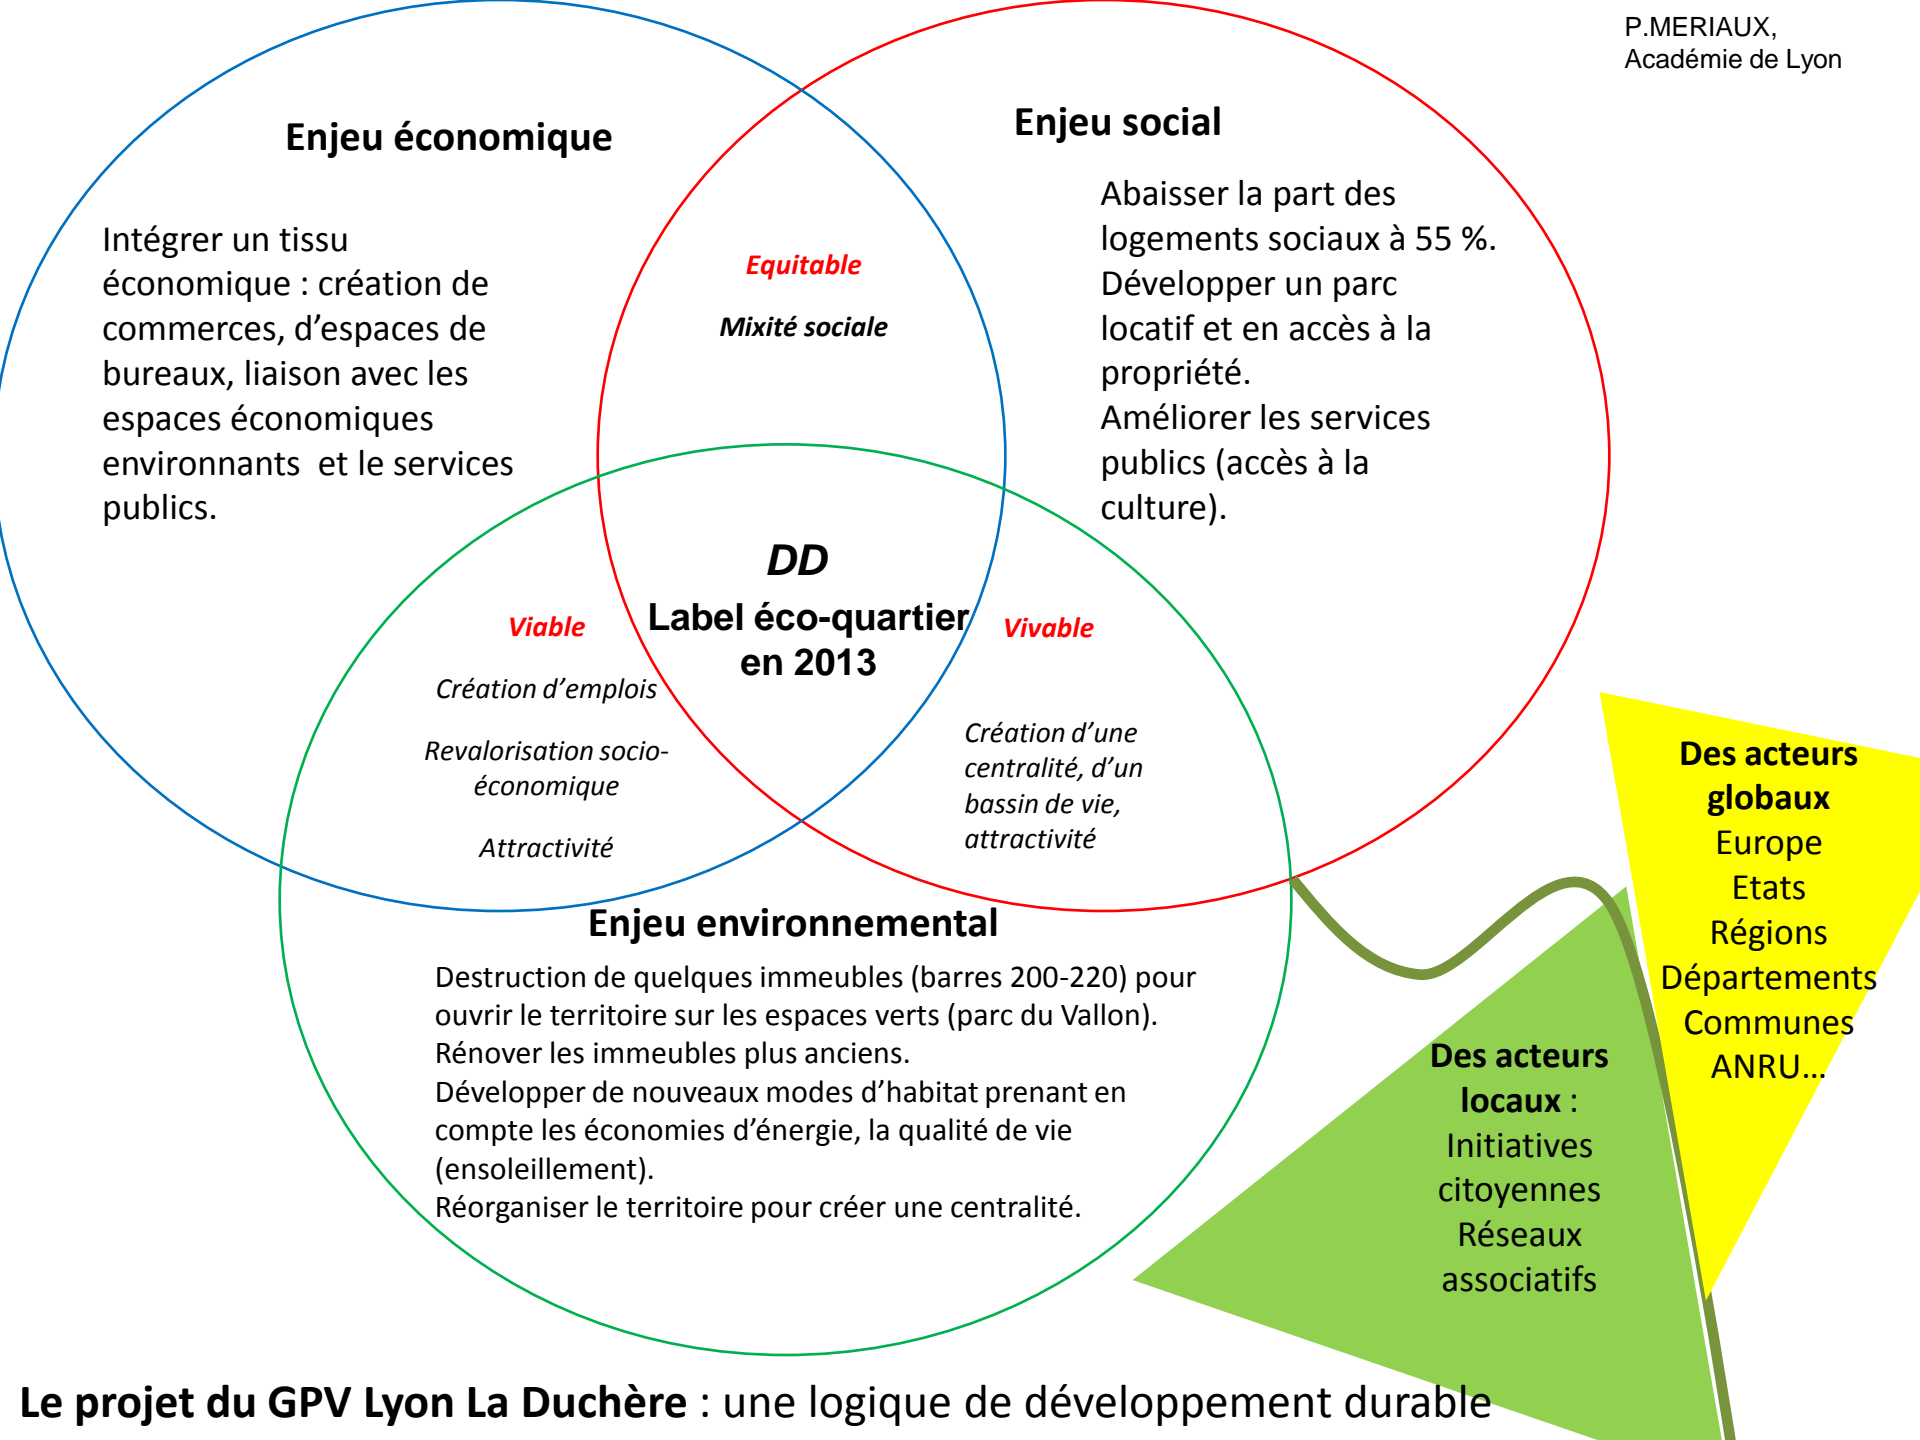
P.MERIAUX, Académie de Lyon

Enjeu économique

Intégrer un tissu économique : création de commerces, d'espaces de bureaux, liaison avec les espaces économiques environnants et le services publics.

Enjeu social

Abaisser la part des logements sociaux à 55 %.
Développer un parc locatif et en accès à la propriété.
Améliorer les services publics (accès à la culture).

Equitable

Mixité sociale

DD
Label éco-quartier en 2013

Viable

Création d'emplois

Revalorisation socio-économique

Attractivité

Vivable

Création d'une centralité, d'un bassin de vie, attractivité

Enjeu environnemental

Destruction de quelques immeubles (barres 200-220) pour ouvrir le territoire sur les espaces verts (parc du Vallon).
Rénover les immeubles plus anciens.
Développer de nouveaux modes d'habitat prenant en compte les économies d'énergie, la qualité de vie (ensoleillement).
Réorganiser le territoire pour créer une centralité.

Des acteurs globaux
Europe
Etats
Régions
Départements
Communes
ANRU…

Des acteurs locaux :
Initiatives citoyennes
Réseaux associatifs

Le projet du GPV Lyon La Duchère : une logique de développement durable